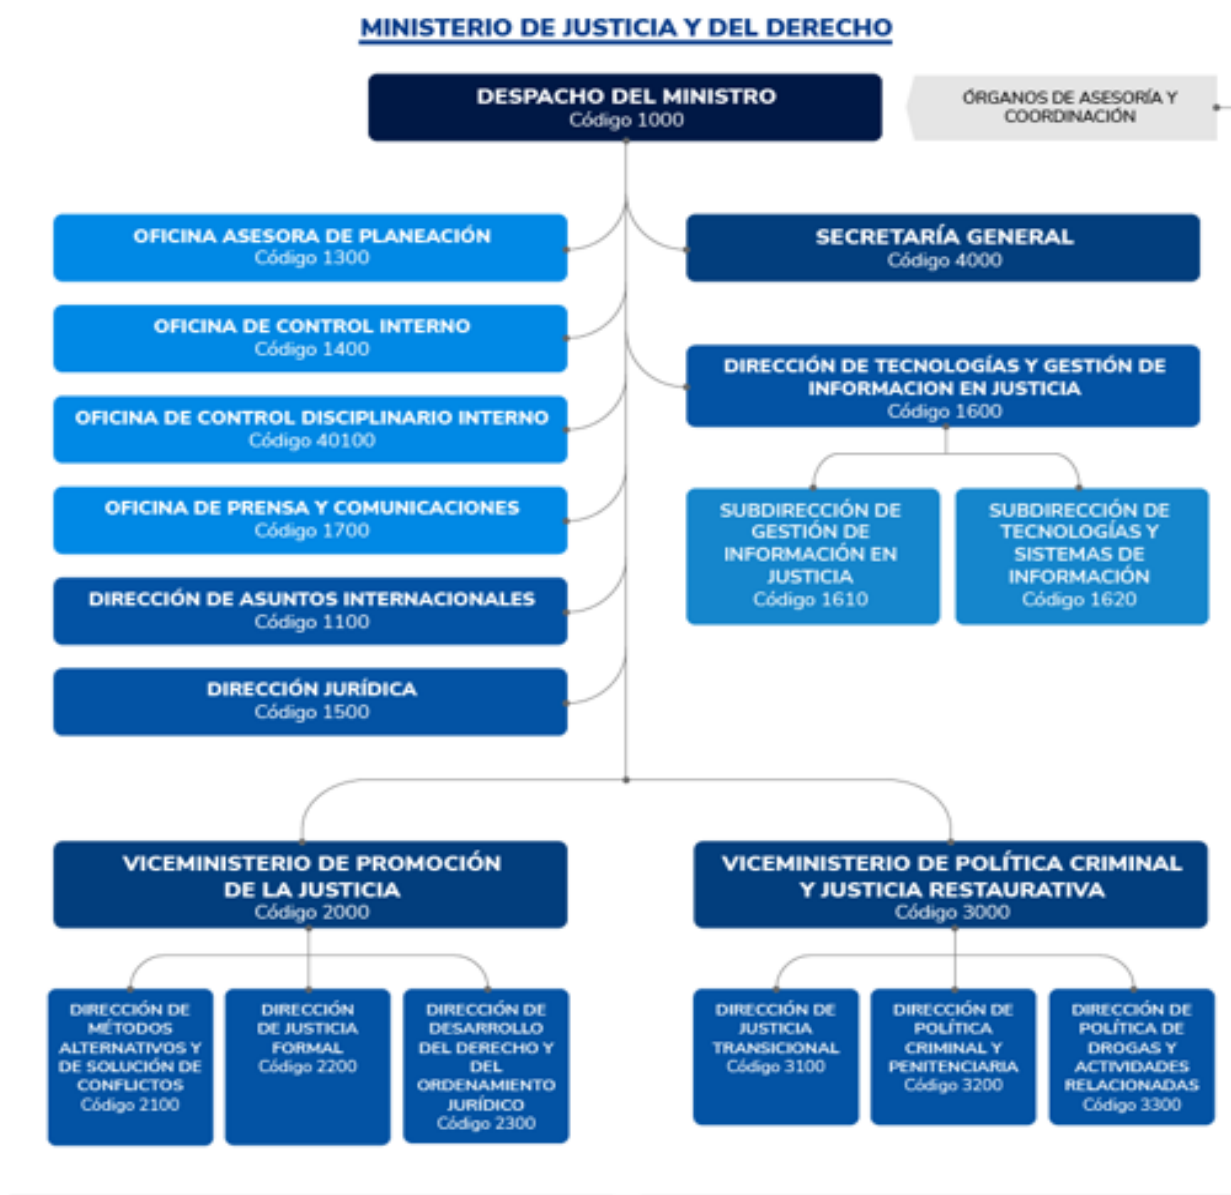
MINISTERIO DE JUSTICIA Y DEL DERECHO

DESPACHO DEL MINISTRO
Código 1000

ÓRGANOS DE ASESORÍA Y COORDINACIÓN

OFICINA ASESORA DE PLANEACIÓN
Código 1300

OFICINA DE CONTROL INTERNO
Código 1400

OFICINA DE CONTROL DISCIPLINARIO INTERNO
Código 40100

OFICINA DE PRENSA Y COMUNICACIONES
Código 1700

DIRECCIÓN DE ASUNTOS INTERNACIONALES
Código 1100

DIRECCIÓN JURÍDICA
Código 1500

SECRETARÍA GENERAL
Código 4000

DIRECCIÓN DE TECNOLOGÍAS Y GESTIÓN DE INFORMACION EN JUSTICIA
Código 1600

SUBDIRECCIÓN DE GESTIÓN DE INFORMACIÓN EN JUSTICIA
Código 1610

SUBDIRECCIÓN DE TECNOLOGÍAS Y SISTEMAS DE INFORMACIÓN
Código 1620

VICEMINISTERIO DE PROMOCIÓN DE LA JUSTICIA
Código 2000

VICEMINISTERIO DE POLÍTICA CRIMINAL Y JUSTICIA RESTAURATIVA
Código 3000

DIRECCIÓN DE MÉTODOS ALTERNATIVOS Y DE SOLUCIÓN DE CONFLICTOS
Código 2100

DIRECCIÓN DE JUSTICIA FORMAL
Código 2200

DIRECCIÓN DE DESARROLLO DEL DERECHO Y DEL ORDENAMIENTO JURÍDICO
Código 2300

DIRECCIÓN DE JUSTICIA TRANSICIONAL
Código 3100

DIRECCIÓN DE POLÍTICA CRIMINAL Y PENITENCIARIA
Código 3200

DIRECCIÓN DE POLÍTICA DE DROGAS Y ACTIVIDADES RELACIONADAS
Código 3300